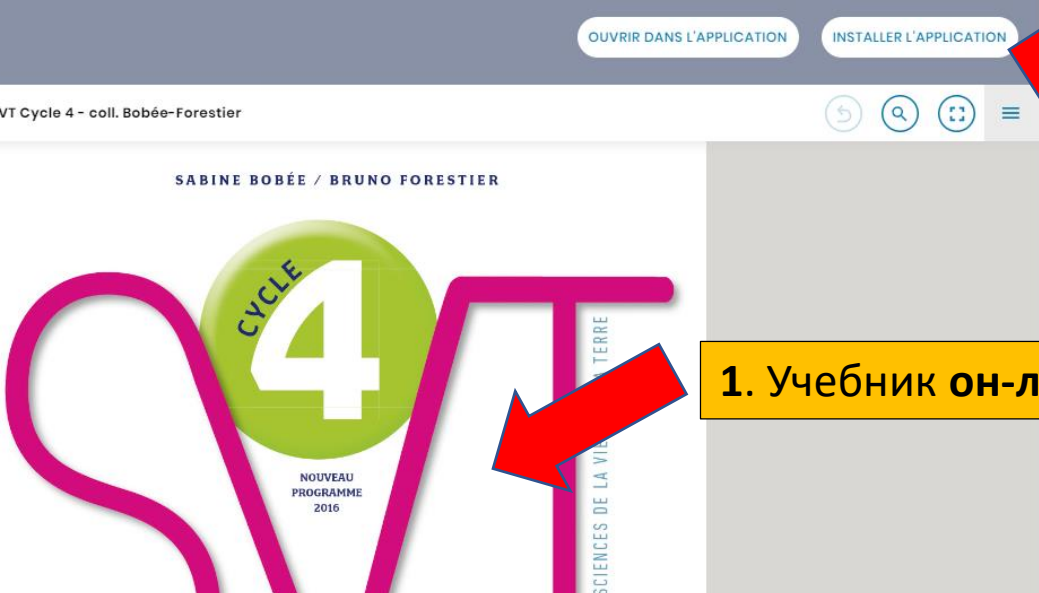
OUVRIR DANS L'APPLICATION

INSTALLER L'APPLICATION

VT Cycle 4 - coll. Bobée-Forestier

SABINE BOBÉE / BRUNO FORESTIER

CYCLE

4

NOUVEAU PROGRAMME 2016

SCIENCES DE LA VI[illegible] TERRE

**1**. Учебник **он-л**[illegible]